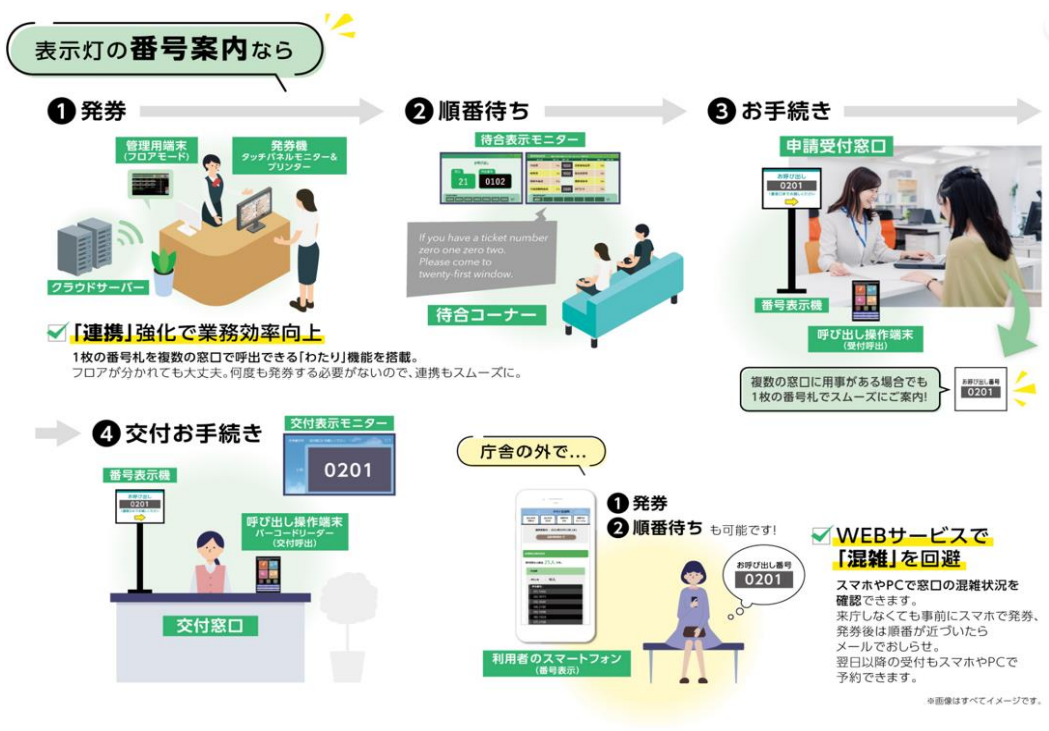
表示灯の番号案内なら

❶ 発券

管理用端末
(フロアモード)

発券機
タッチパネルモニター&
プリンター

クラウドサーバー

❷ 順番待ち

待合表示モニター

21 0102

If you have a ticket number zero one zero two. Please come to twenty-first window.

待合コーナー

❸ お手続き

申請受付窓口

お呼び出し
0201

番号表示機

呼び出し操作端末
(受付呼出)

「連携」強化で業務効率向上
1枚の番号札を複数の窓口で呼出できる「わたり」機能を搭載。
フロアが分かれても大丈夫。何度も発券する必要がないので、連携もスムーズに。

複数の窓口に用事がある場合でも
1枚の番号札でスムーズにご案内!

お呼び出し番号
0201

❹ 交付お手続き

交付表示モニター
0201

番号表示機
お呼び出し
0201

呼び出し操作端末
バーコードリーダー
(交付呼出)

交付窓口

庁舎の外で…

❶ 発券
❷ 順番待ち も可能です!

お呼び出し番号
0201

利用者のスマートフォン
(番号表示)

WEBサービスで
「混雑」を回避
スマホやPCで窓口の混雑状況を確認できます。
来庁しなくても事前にスマホで発券、発券後は順番が近づいたらメールでおしらせ。
翌日以降の受付もスマホやPCで予約できます。

※画像はすべてイメージです。